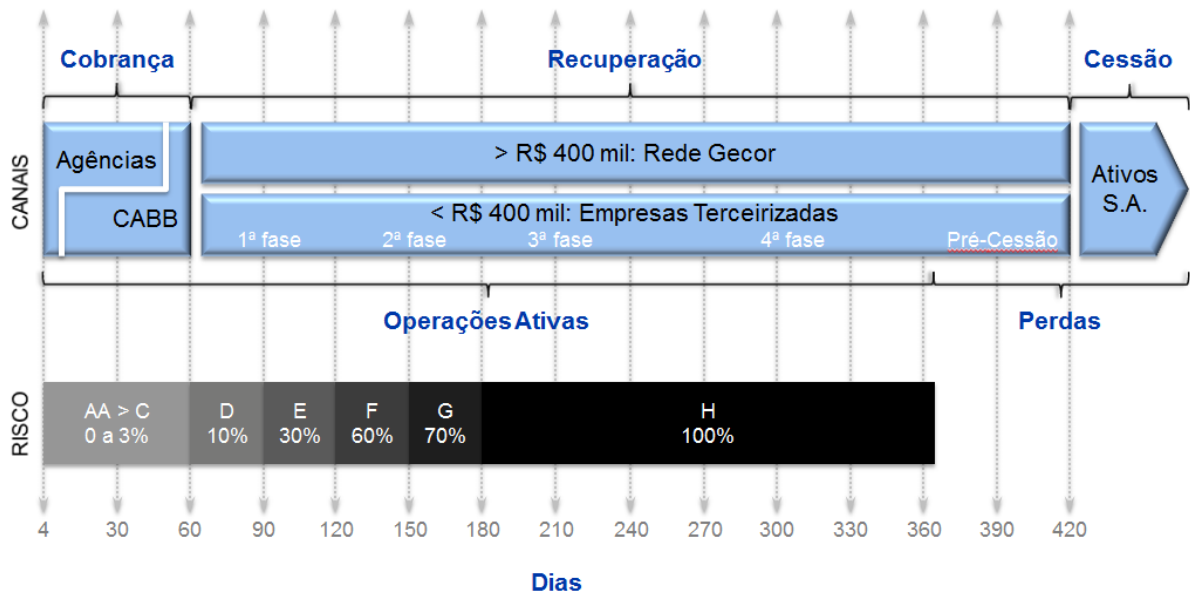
Cobrança

Recuperação

Cessão

CANAIS

Agências

CABB

> R$ 400 mil: Rede Gecor

< R$ 400 mil: Empresas Terceirizadas

1ª fase

2ª fase

3ª fase

4ª fase

Pré-Cessão

Ativos S.A.

Operações Ativas

Perdas

RISCO

| AA > C 0 a 3% | D 10% | E 30% | F 60% | G 70% | H 100% |
|---|---|---|---|---|---|

4 30 60 90 120 150 180 210 240 270 300 330 360 390 420

Dias